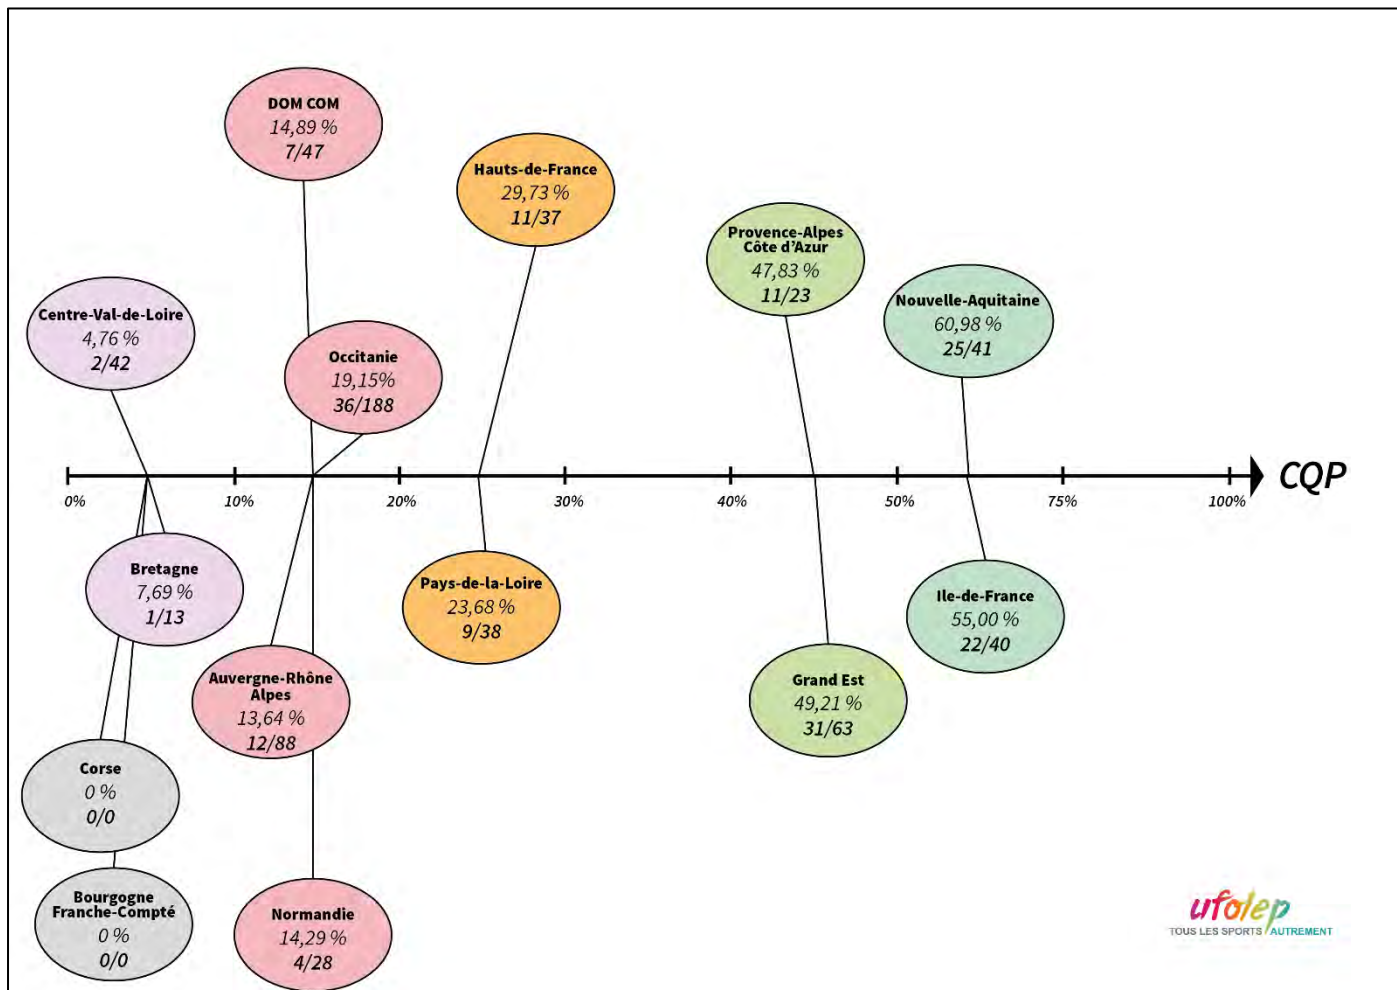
DOM COM
14,89 %
7/47

Hauts-de-France
29,73 %
11/37

Provence-Alpes Côte d'Azur
47,83 %
11/23

Nouvelle-Aquitaine
60,98 %
25/41

Centre-Val-de-Loire
4,76 %
2/42

Occitanie
19,15%
36/188

0% 10% 20% 30% 40% 50% 75% 100% CQP

Bretagne
7,69 %
1/13

Pays-de-la-Loire
23,68 %
9/38

Ile-de-France
55,00 %
22/40

Auvergne-Rhône Alpes
13,64 %
12/88

Grand Est
49,21 %
31/63

Corse
0 %
0/0

Bourgogne Franche-Compté
0 %
0/0

Normandie
14,29 %
4/28

ufolep
TOUS LES SPORTS AUTREMENT